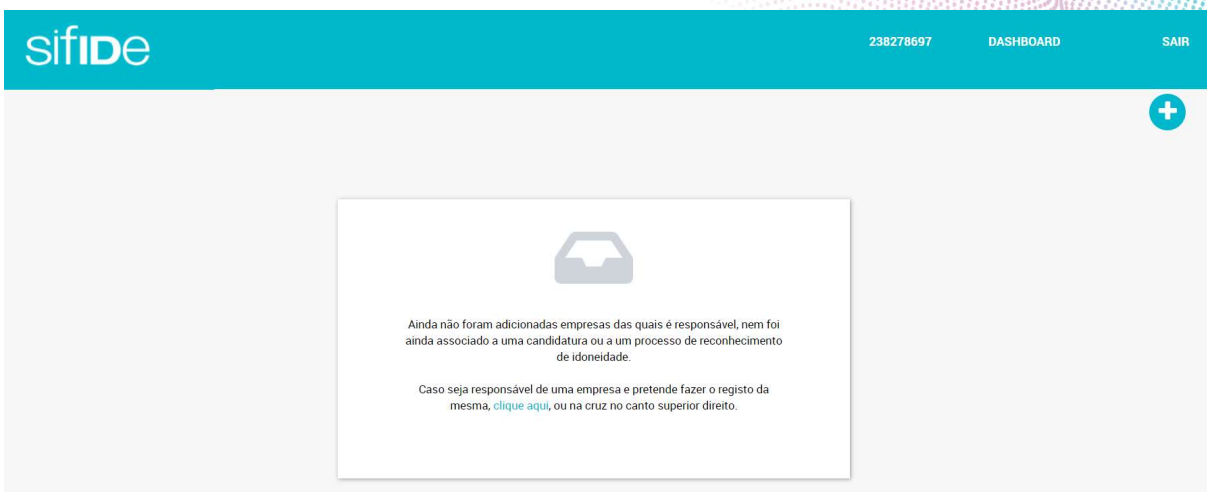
sifIDe

238278697 DASHBOARD SAIR

Ainda não foram adicionadas empresas das quais é responsável, nem foi ainda associado a uma candidatura ou a um processo de reconhecimento de idoneidade.

Caso seja responsável de uma empresa e pretende fazer o registo da mesma, clique aqui, ou na cruz no canto superior direito.